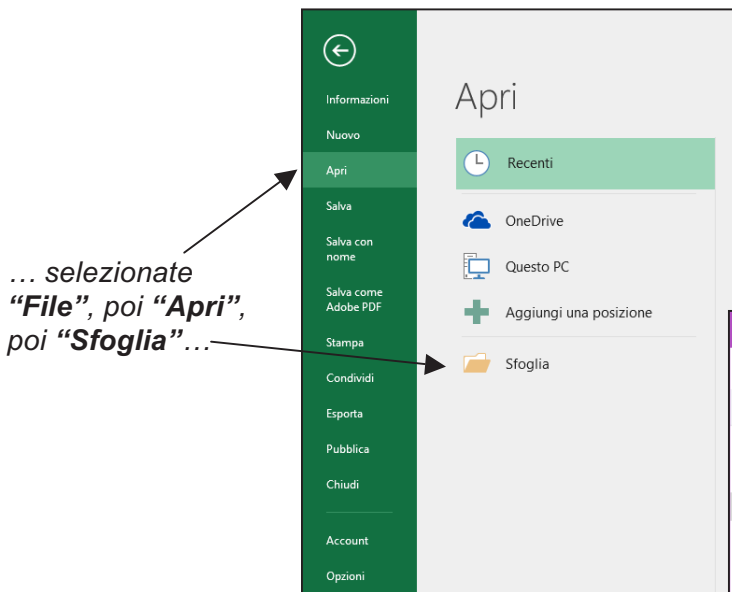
… selezionate **“File”**, poi **“Apri”**, poi **“Sfoglia”**…

Informazioni
Nuovo
Apri
Salva
Salva con nome
Salva come Adobe PDF
Stampa
Condividi
Esporta
Pubblica
Chiudi
Account
Opzioni

Apri

Recenti
OneDrive
Questo PC
Aggiungi una posizione
Sfoglia